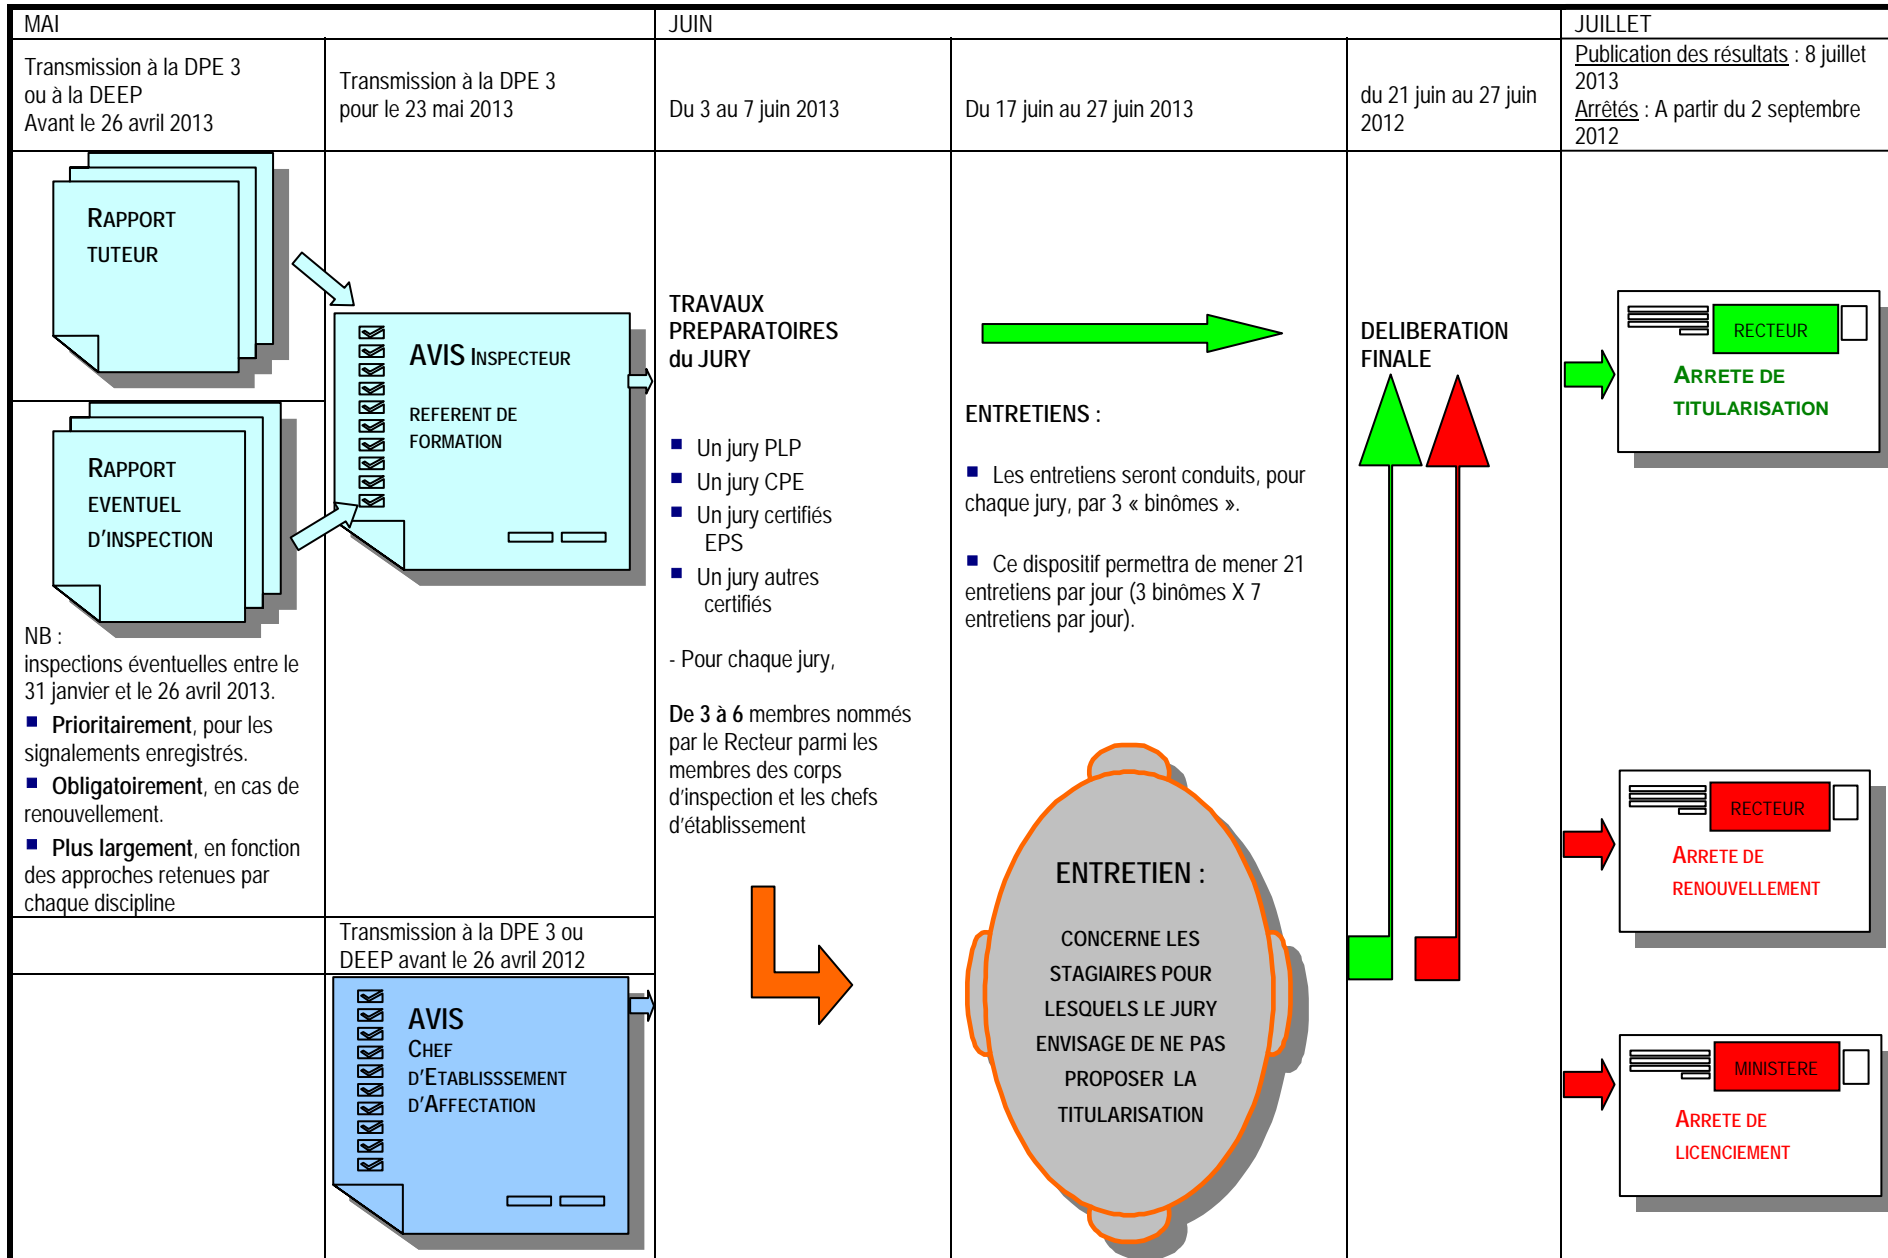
| MAI | | JUIN | | | JUILLET |
|---|---|---|---|---|---|
| Transmission à la DPE 3 ou à la DEEP Avant le 26 avril 2013 | Transmission à la DPE 3 pour le 23 mai 2013 | Du 3 au 7 juin 2013 | Du 17 juin au 27 juin 2013 | du 21 juin au 27 juin 2012 | Publication des résultats : 8 juillet 2013 Arrêtés : A partir du 2 septembre 2012 |

RAPPORT TUTEUR

AVIS INSPECTEUR

REFERENT DE FORMATION

RAPPORT EVENTUEL D'INSPECTION

NB :
inspections éventuelles entre le 31 janvier et le 26 avril 2013.

Prioritairement, pour les signalements enregistrés.

Obligatoirement, en cas de renouvellement.

Plus largement, en fonction des approches retenues par chaque discipline

Transmission à la DPE 3 ou DEEP avant le 26 avril 2012

AVIS
CHEF D'ETABLISSSEMENT D'AFFECTATION

TRAVAUX PREPARATOIRES du JURY

Un jury PLP
Un jury CPE
Un jury certifiés EPS
Un jury autres certifiés

- Pour chaque jury,

De 3 à 6 membres nommés par le Recteur parmi les membres des corps d'inspection et les chefs d'établissement

ENTRETIENS :

Les entretiens seront conduits, pour chaque jury, par 3 « binômes ».

Ce dispositif permettra de mener 21 entretiens par jour (3 binômes X 7 entretiens par jour).

ENTRETIEN :

CONCERNE LES STAGIAIRES POUR LESQUELS LE JURY ENVISAGE DE NE PAS PROPOSER LA TITULARISATION

DELIBERATION FINALE

RECTEUR
ARRETE DE TITULARISATION

RECTEUR
ARRETE DE RENOUVELLEMENT

MINISTERE
ARRETE DE LICENCIEMENT